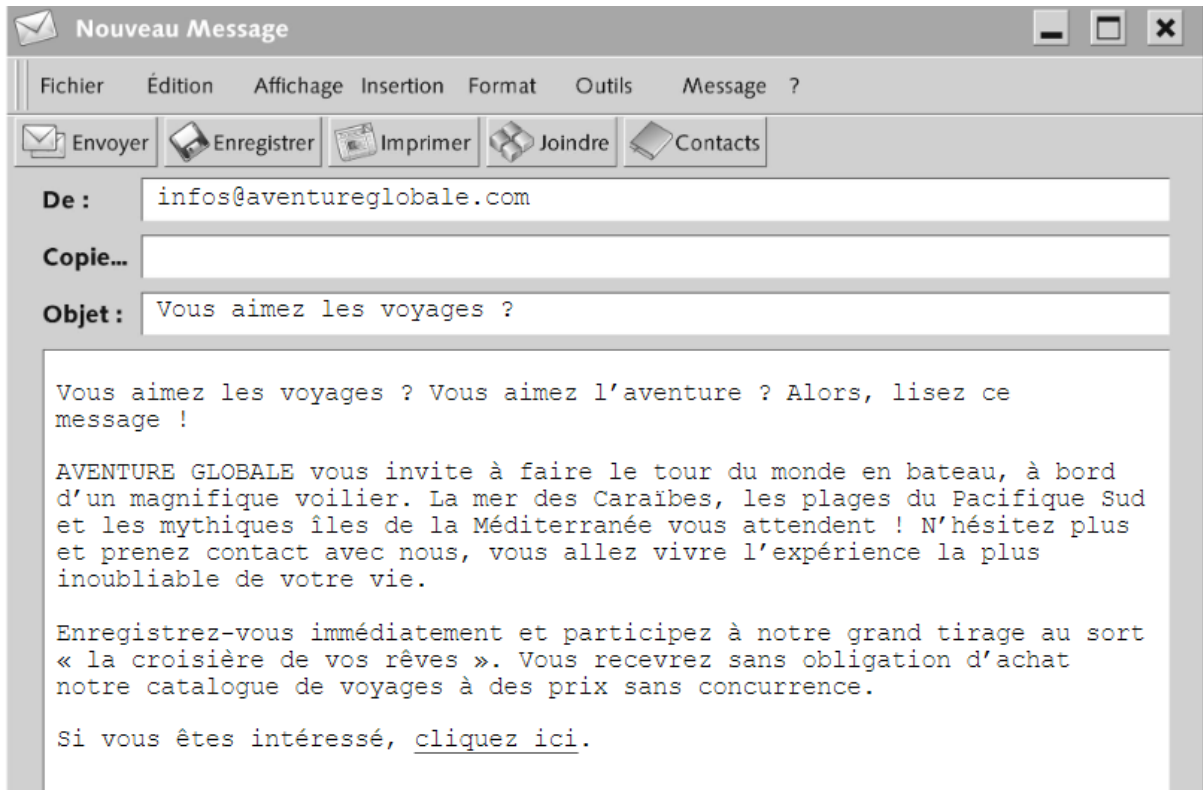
Nouveau Message

Fichier Édition Affichage Insertion Format Outils Message ?

Envoyer Enregistrer Imprimer Joindre Contacts

De : infos@aventureglobale.com

Copie...

Objet : Vous aimez les voyages ?

Vous aimez les voyages ? Vous aimez l'aventure ? Alors, lisez ce message !

AVENTURE GLOBALE vous invite à faire le tour du monde en bateau, à bord d'un magnifique voilier. La mer des Caraïbes, les plages du Pacifique Sud et les mythiques îles de la Méditerranée vous attendent ! N'hésitez plus et prenez contact avec nous, vous allez vivre l'expérience la plus inoubliable de votre vie.

Enregistrez-vous immédiatement et participez à notre grand tirage au sort « la croisière de vos rêves ». Vous recevrez sans obligation d'achat notre catalogue de voyages à des prix sans concurrence.

Si vous êtes intéressé, cliquez ici.